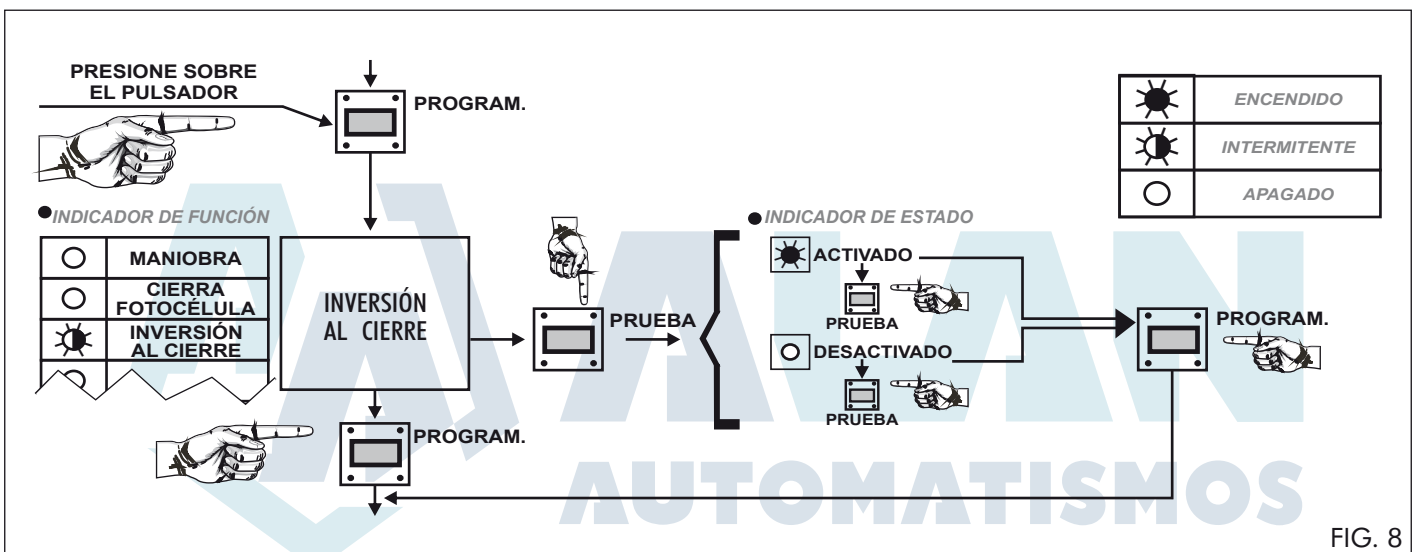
PRESIONE SOBRE EL PULSADOR

PROGRAM.

ENCENDIDO
INTERMITENTE
APAGADO

INDICADOR DE FUNCIÓN

| | |
|---|---|
| ○ | MANIOBRA |
| ○ | CIERRA FOTOCÉLULA |
| | INVERSIÓN AL CIERRE |

INVERSIÓN AL CIERRE

PRUEBA

INDICADOR DE ESTADO

ACTIVADO

PRUEBA

DESACTIVADO

PRUEBA

PROGRAM.

PROGRAM.

AUTOMATISMOS

FIG. 8